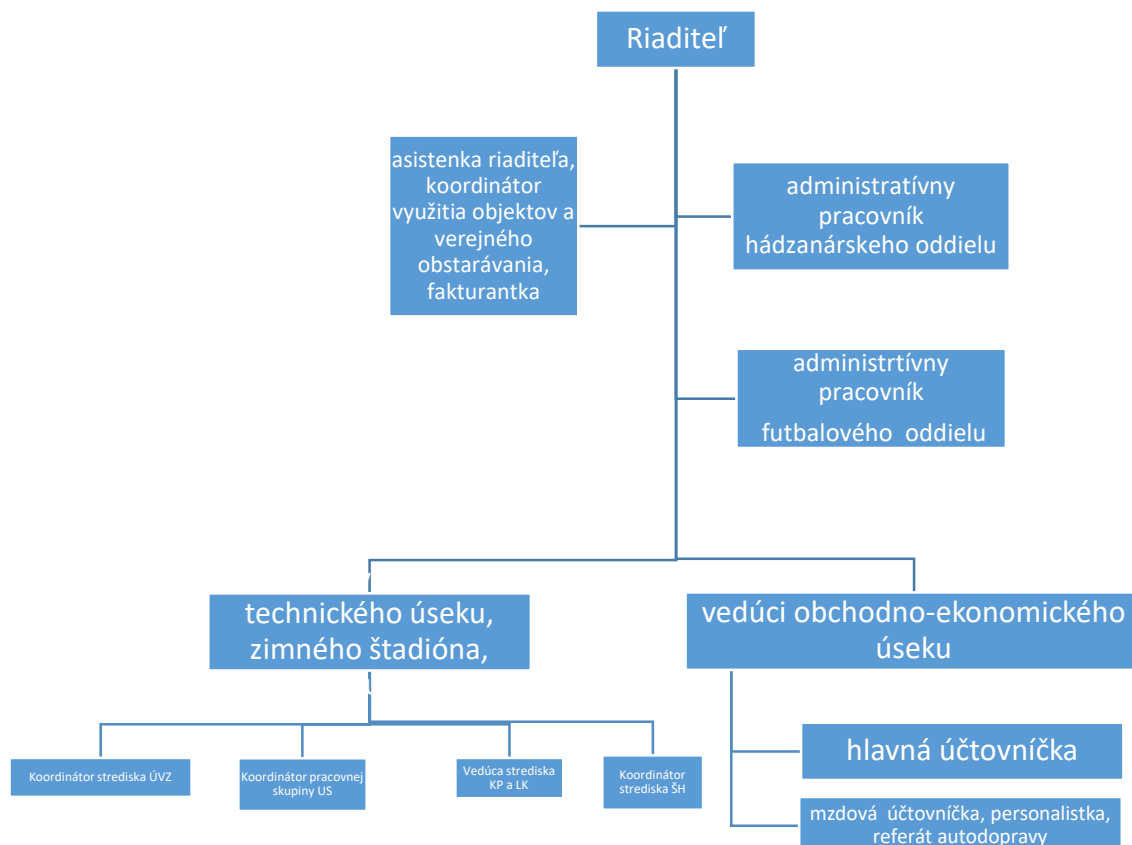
Riaditeľ

asistenka riaditeľa, koordinátor využitia objektov a verejného obstarávania, fakturantka

administratívny pracovník hádzanárskeho oddielu

administrtívny pracovník futbalového oddielu

technického úseku, zimného štadióna,

vedúci obchodno-ekonomického úseku

Koordinátor strediska ÚVZ

Koordinátor pracovnej skupiny US

Vedúca strediska KP a LK

Koordinátor strediska ŠH

hlavná účtovníčka

mzdová účtovníčka, personalistka, referát autodopravy